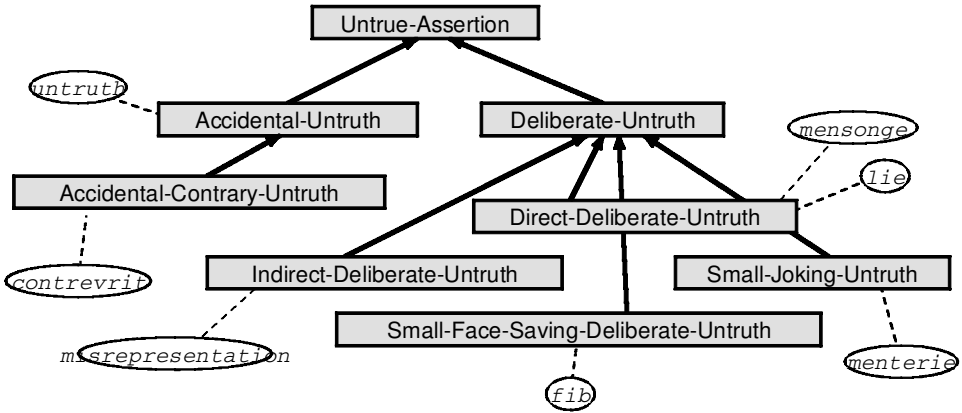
Untrue-Assertion

untruth

Accidental-Untruth

Deliberate-Untruth

mensonge

lie

Accidental-Contrary-Untruth

Direct-Deliberate-Untruth

contrevrit

Indirect-Deliberate-Untruth

Small-Joking-Untruth

Small-Face-Saving-Deliberate-Untruth

misrepresentation

menterie

fib